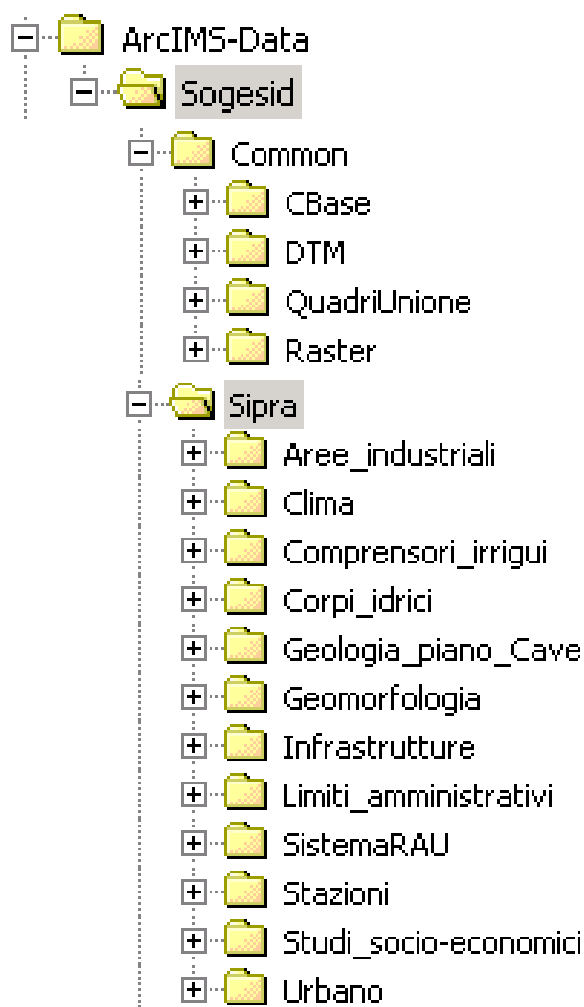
ArcIMS-Data
Sogesid
Common
CBase
DTM
QuadriUnione
Raster
Sipra
Aree_industriali
Clima
Comprensori_irrigui
Corpi_idrici
Geologia_piano_Cave
Geomorfologia
Infrastrutture
Limiti_amministrativi
SistemaRAU
Stazioni
Studi_socio-economici
Urbano